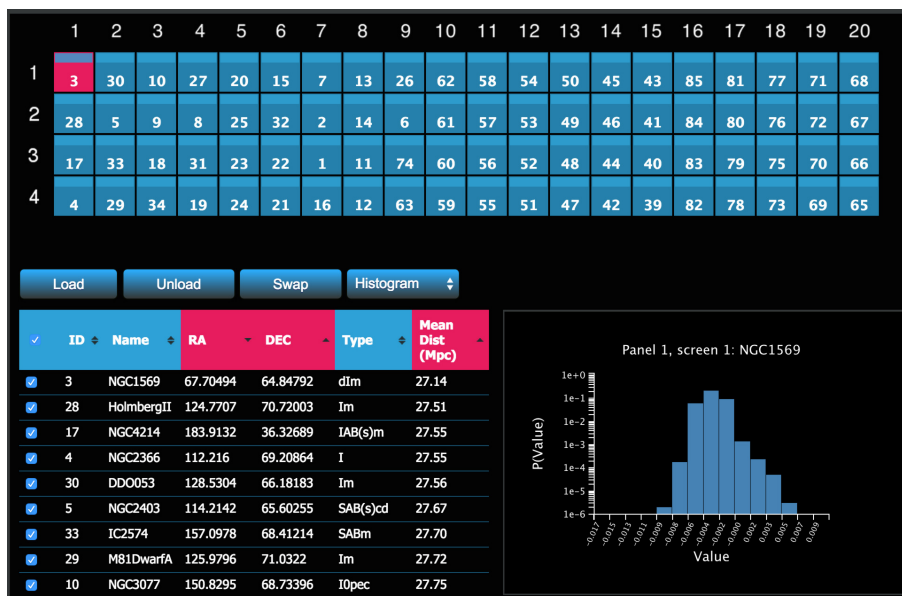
| | 1 | 2 | 3 | 4 | 5 | 6 | 7 | 8 | 9 | 10 | 11 | 12 | 13 | 14 | 15 | 16 | 17 | 18 | 19 | 20 |
|---|---|---|---|---|---|---|---|---|---|---|---|---|---|---|---|---|---|---|---|---|
| 1 | 3 | 30 | 10 | 27 | 20 | 15 | 7 | 13 | 26 | 62 | 58 | 54 | 50 | 45 | 43 | 85 | 81 | 77 | 71 | 68 |
| 2 | 28 | 5 | 9 | 8 | 25 | 32 | 2 | 14 | 6 | 61 | 57 | 53 | 49 | 46 | 41 | 84 | 80 | 76 | 72 | 67 |
| 3 | 17 | 33 | 18 | 31 | 23 | 22 | 1 | 11 | 74 | 60 | 56 | 52 | 48 | 44 | 40 | 83 | 79 | 75 | 70 | 66 |
| 4 | 4 | 29 | 34 | 19 | 24 | 21 | 16 | 12 | 63 | 59 | 55 | 51 | 47 | 42 | 39 | 82 | 78 | 73 | 69 | 65 |

Load Unload Swap Histogram

| | ID | Name | RA | DEC | Type | Mean Dist (Mpc) |
|---|---|---|---|---|---|---|
| ☑ | 3 | NGC1569 | 67.70494 | 64.84792 | dIm | 27.14 |
| ☑ | 28 | HolmbergII | 124.7707 | 70.72003 | Im | 27.51 |
| ☑ | 17 | NGC4214 | 183.9132 | 36.32689 | IAB(s)m | 27.55 |
| ☑ | 4 | NGC2366 | 112.216 | 69.20864 | I | 27.55 |
| ☑ | 30 | DDO053 | 128.5304 | 66.18183 | Im | 27.56 |
| ☑ | 5 | NGC2403 | 114.2142 | 65.60255 | SAB(s)cd | 27.67 |
| ☑ | 33 | IC2574 | 157.0978 | 68.41214 | SABm | 27.70 |
| ☑ | 29 | M81DwarfA | 125.9796 | 71.0322 | Im | 27.72 |
| ☑ | 10 | NGC3077 | 150.8295 | 68.73396 | I0pec | 27.75 |

Panel 1, screen 1: NGC1569

P(Value)

1e+0
1e-1
1e-2
1e-3
1e-4
1e-5
1e-6

-0.017 -0.015 -0.013 -0.011 -0.009 -0.008 -0.006 -0.004 -0.002 0.001 0.003 0.005 0.007 0.009

Value